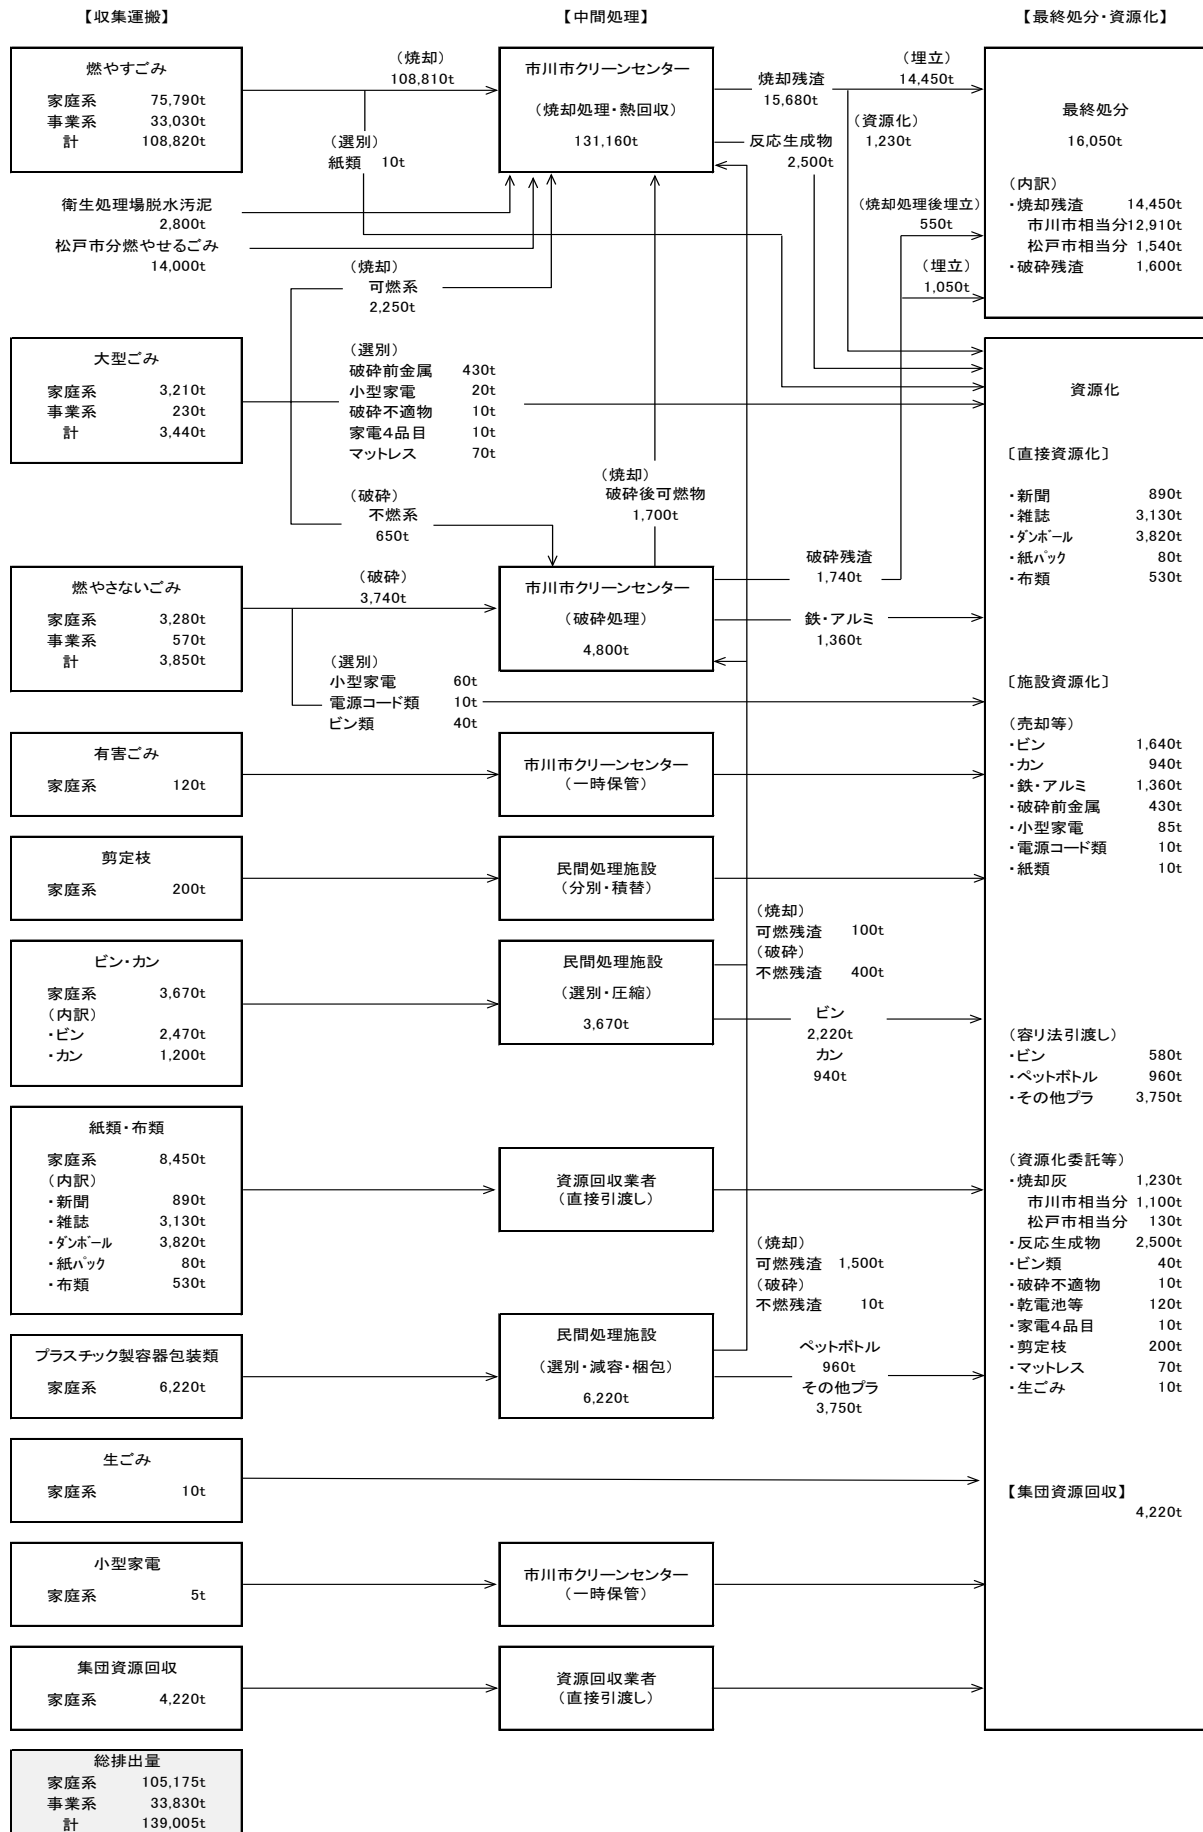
【収集運搬】

【中間処理】

【最終処分・資源化】

燃やすごみ
家庭系 75,790t
事業系 33,030t
計 108,820t

（焼却）
108,810t

（選別）
紙類 10t

市川市クリーンセンター
（焼却処理・熱回収）
131,160t

焼却残渣
15,680t

（埋立）
14,450t

（資源化）
1,230t

反応生成物
2,500t

最終処分
16,050t

（内訳）
・焼却残渣 14,450t
市川市相当分12,910t
松戸市相当分 1,540t
・破砕残渣 1,600t

衛生処理場脱水汚泥
2,800t
松戸市分燃やせるごみ
14,000t

（焼却処理後埋立）
550t

（埋立）
1,050t

（焼却）
可燃系
2,250t

大型ごみ
家庭系 3,210t
事業系 230t
計 3,440t

（選別）
破砕前金属 430t
小型家電 20t
破砕不適物 10t
家電4品目 10t
マットレス 70t

資源化

〔直接資源化〕
・新聞 890t
・雑誌 3,130t
・ダンボール 3,820t
・紙パック 80t
・布類 530t

（焼却）
破砕後可燃物
1,700t

（破砕）
不燃系
650t

燃やさないごみ
家庭系 3,280t
事業系 570t
計 3,850t

（破砕）
3,740t

市川市クリーンセンター
（破砕処理）
4,800t

破砕残渣
1,740t

鉄・アルミ
1,360t

（選別）
小型家電 60t
電源コード類 10t
ビン類 40t

〔施設資源化〕

（売却等）
・ビン 1,640t
・カン 940t
・鉄・アルミ 1,360t
・破砕前金属 430t
・小型家電 85t
・電源コード類 10t
・紙類 10t

有害ごみ
家庭系 120t

市川市クリーンセンター
（一時保管）

剪定枝
家庭系 200t

民間処理施設
（分別・積替）

ビン・カン
家庭系 3,670t
（内訳）
・ビン 2,470t
・カン 1,200t

民間処理施設
（選別・圧縮）
3,670t

（焼却）
可燃残渣 100t
（破砕）
不燃残渣 400t

ビン
2,220t
カン
940t

（容リ法引渡し）
・ビン 580t
・ペットボトル 960t
・その他プラ 3,750t

紙類・布類
家庭系 8,450t
（内訳）
・新聞 890t
・雑誌 3,130t
・ダンボール 3,820t
・紙パック 80t
・布類 530t

資源回収業者
（直接引渡し）

（資源化委託等）
・焼却灰 1,230t
市川市相当分 1,100t
松戸市相当分 130t
・反応生成物 2,500t
・ビン類 40t
・破砕不適物 10t
・乾電池等 120t
・家電4品目 10t
・剪定枝 200t
・マットレス 70t
・生ごみ 10t

（焼却）
可燃残渣 1,500t
（破砕）
不燃残渣 10t

プラスチック製容器包装類
家庭系 6,220t

民間処理施設
（選別・減容・梱包）
6,220t

ペットボトル
960t
その他プラ
3,750t

生ごみ
家庭系 10t

【集団資源回収】
4,220t

小型家電
家庭系 5t

市川市クリーンセンター
（一時保管）

集団資源回収
家庭系 4,220t

資源回収業者
（直接引渡し）

総排出量
家庭系 105,175t
事業系 33,830t
計 139,005t